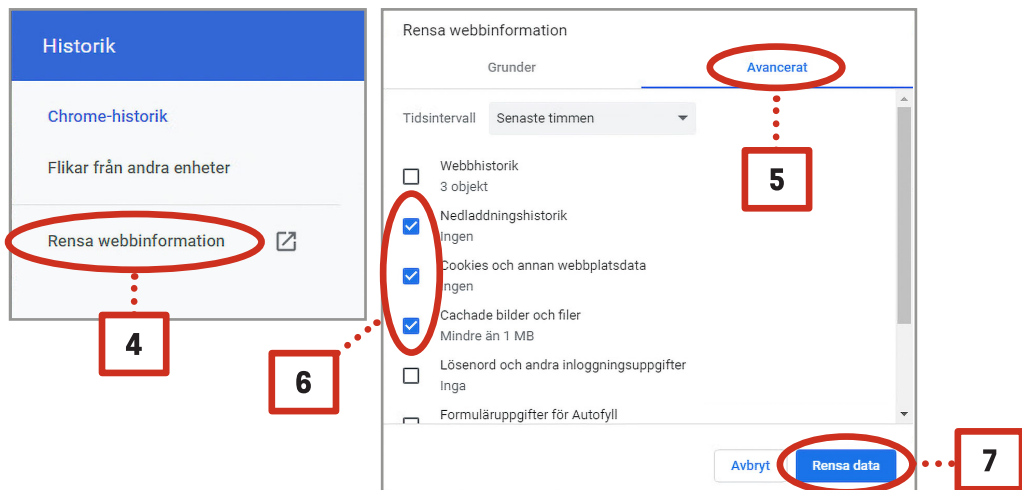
Historik

Chrome-historik

Flikar från andra enheter

Rensa webbinformation

4

Rensa webbinformation

Grunder

Avancerat

5

Tidsintervall Senaste timmen

Webbhistorik
3 objekt

Nedladdningshistorik
Ingen

Cookies och annan webbplatsdata
Ingen

Cachade bilder och filer
Mindre än 1 MB

Lösenord och andra inloggningsuppgifter
Inga

Formuläruppgifter för Autofyll

6

Avbryt

Rensa data

7